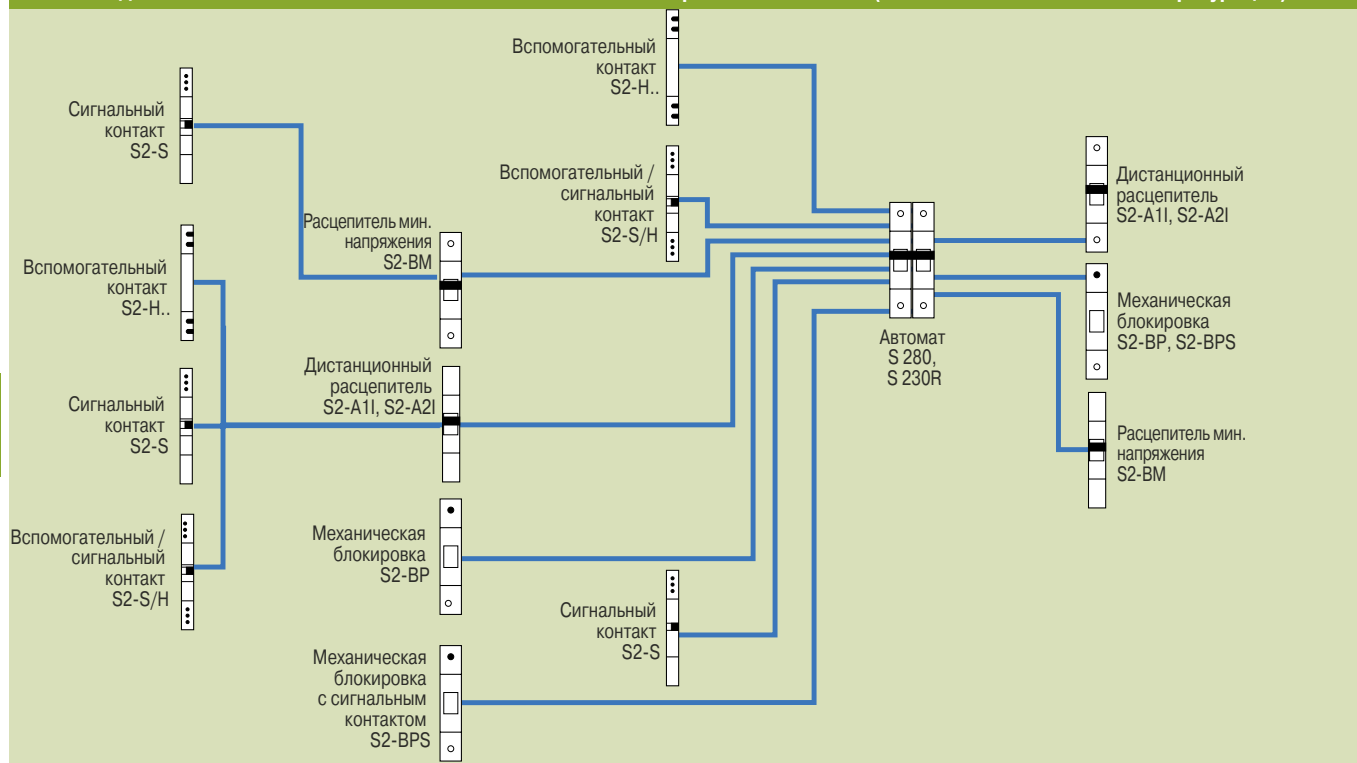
Вспомогательный контакт S2-H..

Сигнальный контакт S2-S

Вспомогательный / сигнальный контакт S2-S/H

Расцепитель мин. напряжения S2-BM

Дистанционный расцепитель S2-A1I, S2-A2I

Вспомогательный контакт S2-H..

Сигнальный контакт S2-S

Дистанционный расцепитель S2-A1I, S2-A2I

Вспомогательный / сигнальный контакт S2-S/H

Механическая блокировка S2-BP

Автомат S 280, S 230R

Механическая блокировка S2-BP, S2-BPS

Расцепитель мин. напряжения S2-BM

Сигнальный контакт S2-S

Механическая блокировка с сигнальным контактом S2-BPS